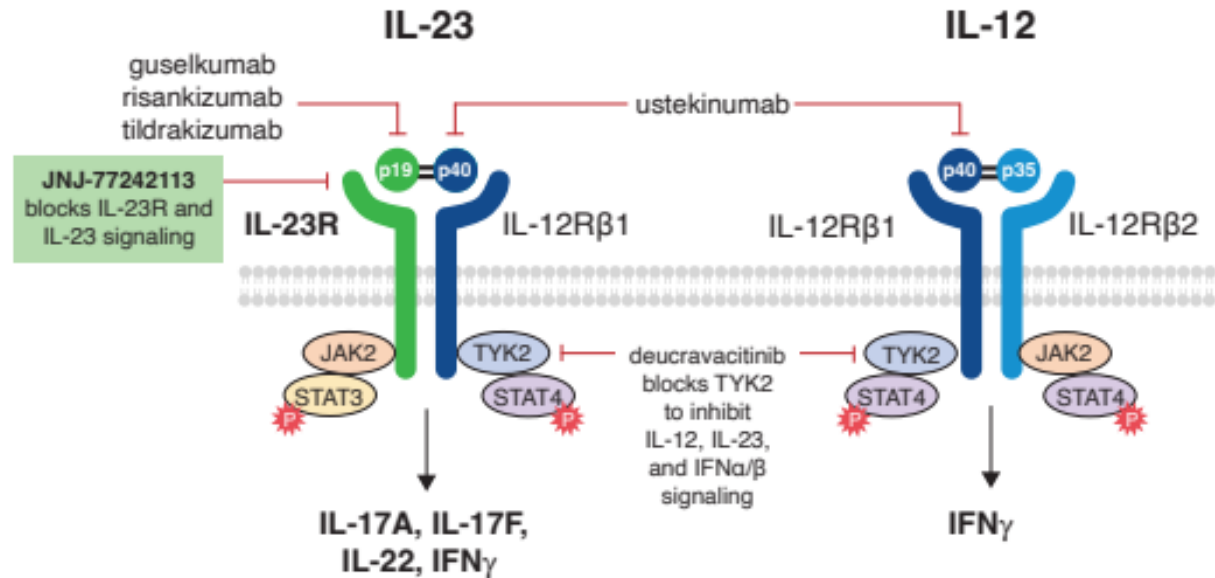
IL-23

IL-12

guselkumab
risankizumab
tildrakizumab

ustekinumab

p19 p40

p40 p35

JNJ-77242113 blocks IL-23R and IL-23 signaling

IL-23R

IL-12Rβ1

IL-12Rβ1

IL-12Rβ2

JAK2
STAT3
P

TYK2
STAT4
P

deucravacitinib blocks TYK2 to inhibit IL-12, IL-23, and IFNα/β signaling

TYK2
STAT4
P

JAK2
STAT4
P

IL-17A, IL-17F, IL-22, IFNγ

IFNγ